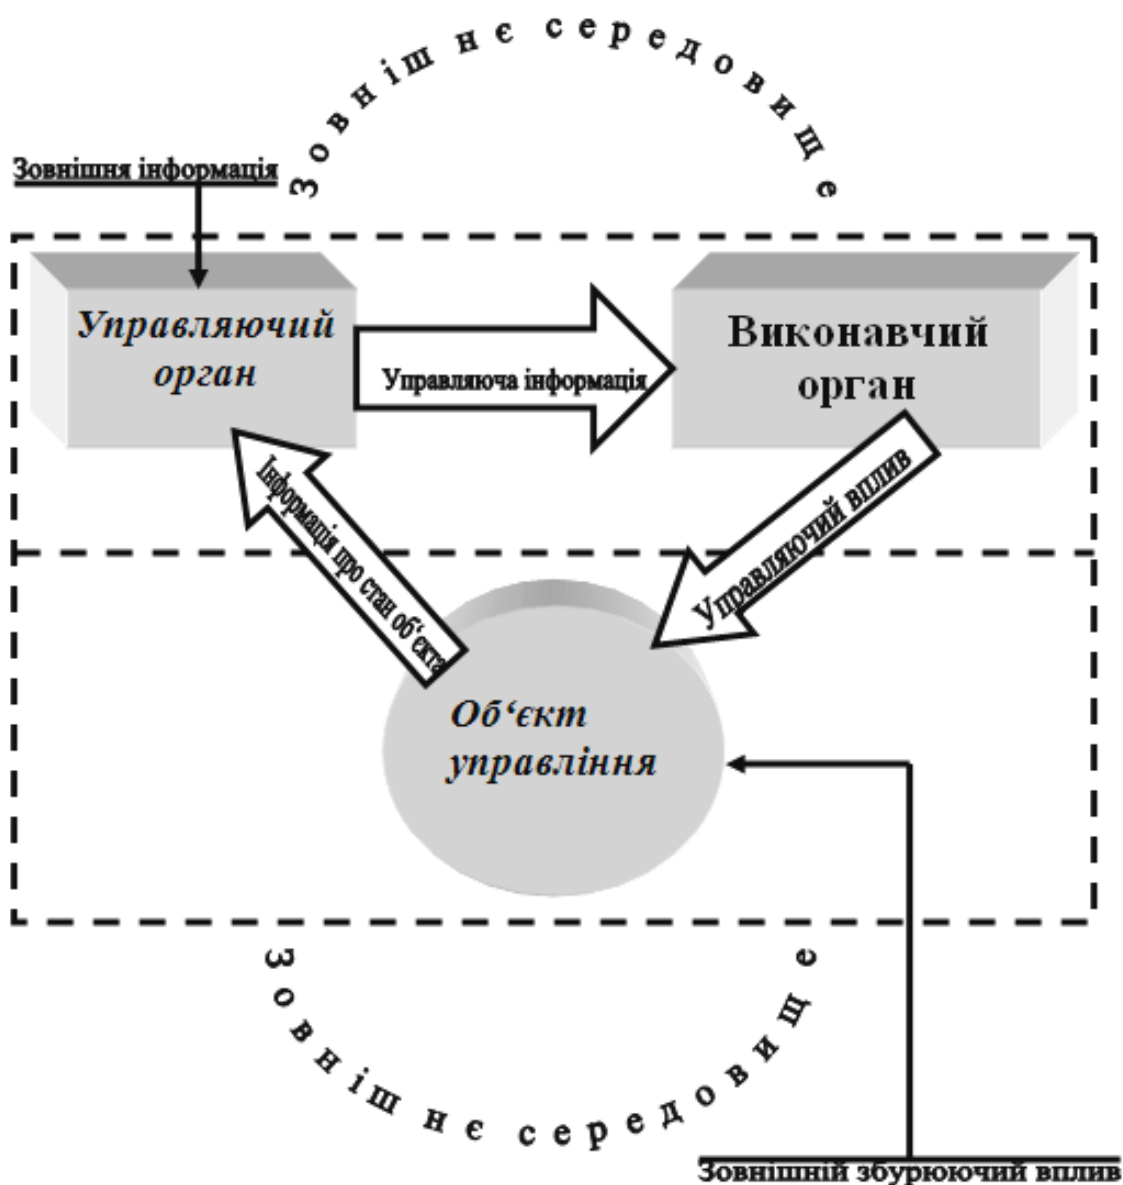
Зовнішнє середовище

Зовнішня інформація

Управляючий орган

Управляюча інформація

Виконавчий орган

Інформації про стан об'єкта

Управляючий вплив

Об'єкт управління

Зовнішнє середовище

Зовнішній збурюючий вплив